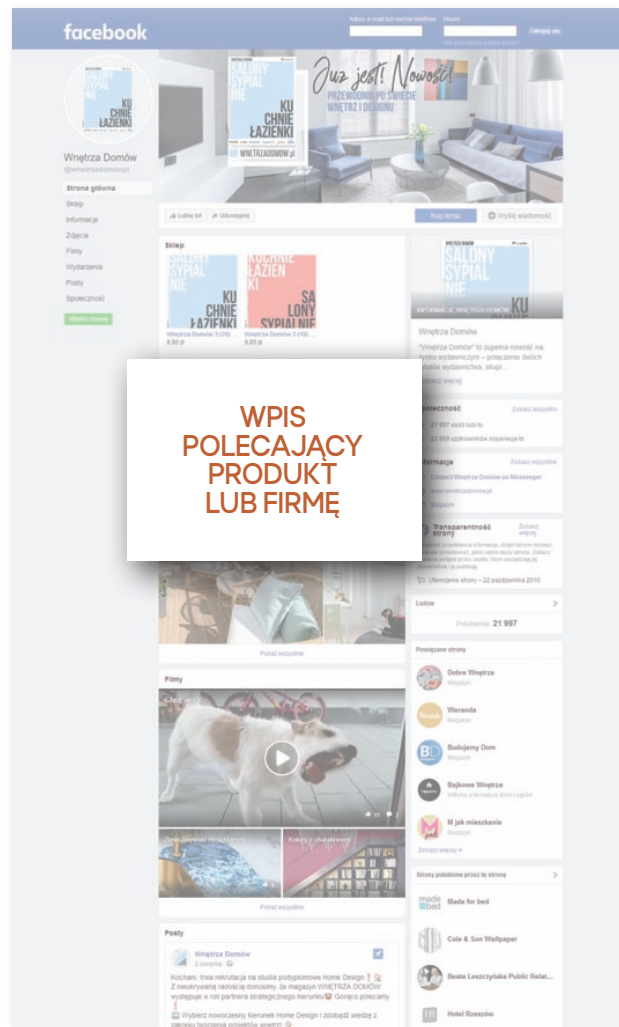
facebook

Adres e-mail lub numer telefonu Hasło Zaloguj się

Nie pamiętasz nazwy konta?

SALONY SYPIALNIE KUCHNIE ŁAZIENKI

Już jest! Nowość!

PRZEWODNIK PO ŚWIECIE WNĘTRZ I DESIGNU

Wnętrza Domów

@wnetrzadomowpl

Strona główna

Sklep

Informacje

Zdjęcia

Filmy

Wydarzenia

Posty

Społeczność

Utwórz stronę

Lubię to! Udostępnij

Kup teraz Wyślij wiadomość

Sklep

Wnętrza Domów 3 (39)... 9,80 zł

Wnętrza Domów 2 (19)... 9,80 zł

Wnętrza Domów

"Wnętrza Domów" to zupełna nowość na rynku wydawniczym – połączenie dwóch tytułów wydawnictwa, skupi...

Zobacz więcej

Społeczność Zobacz wszystko

21 997 osób lubi to

23 868 użytkowników obserwuje to

Informacje Zobacz wszystko

Contact Wnętrza Domów on Messenger

www.wnetrzadomow.pl

Magazyn

Transparentność strony Zobacz wszystko

Utworzenie strony – 22 października 2010

Ludzie

Polubienia: 21 997

Powiązane strony

Dobre Wnętrze Magazyn

Weranda Magazyn

Budujemy Dom Magazyn

Bajkowe Wnętrza

M jak mieszkanie Magazyn

Zobacz więcej

Strony polubione przez tę stronę

Made for bed

Cole & Son Wallpaper

Beata Leszczyńska Public Relat...

Hotel Rzeszów

WPIS POLECAJĄCY PRODUKT LUB FIRMĘ

Pokaż wszystko

Filmy

Pokaż wszystko

Posty

Wnętrza Domów

2 sierpnia

Kochani, trwa rekrutacja na studia podyplomowe Home Design! Z nieukrywaną radością donosimy, że magazyn WNĘTRZA DOMÓW występuje w roli partnera strategicznego kierunku! Gorąco polecamy!

Wybierz nowoczesny kierunek Home Design i zdobądź wiedzę z zakresu tworzenia projektów wnętrz!